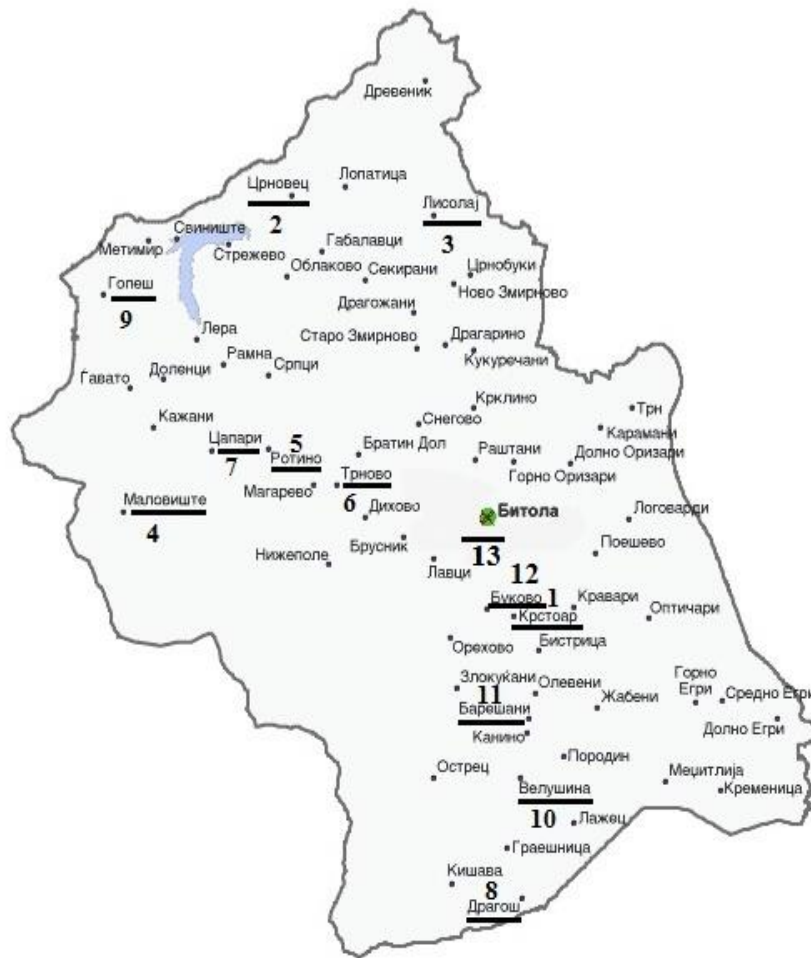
Древеник
Црновец
2
Лопатица
Лисолај
3
Свиниште
Метимир
Стрежево
Габалавци
Облаково
Секирани
Црнобуки
Ново Змирново
Голеш
9
Драгожани
Лера
Старо Змирново
Драгарино
Кукуречани
Ѓавато
Доленци
Рамна
Српци
Крклино
Трн
Кажани
Снегово
Карамани
Цапари
5
Братин Дол
Раштани
Долно Оризари
7
Ротино
Трново
Горно Оризари
Маловиште
Магарево
6
Дихово
Битола
Логоварди
4
Нижеполе
Брусник
13
Поешево
Лавци
12
Буково
1
Кравари
Оптичари
Крстоар
Орехово
Бистрица
Горно Егри
Злокуќани
Олевени
Средно Егри
11
Жабени
Барешани
Долно Егри
Канино
Породин
Острец
Меџитлија
Велушина
Кременица
10
Лажец
Граешница
Кишава
8
Драгош